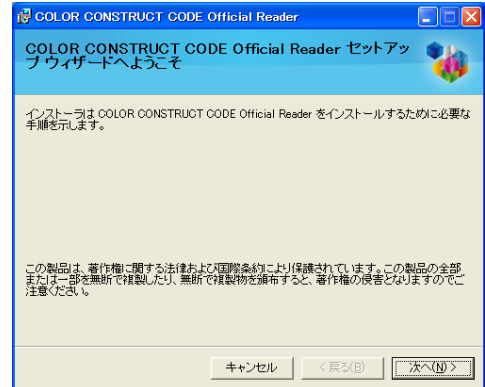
COLOR CONSTRUCT CODE Official Reader

COLOR CONSTRUCT CODE Official Reader セットアップ ウィザードへようこそ

インストーラは COLOR CONSTRUCT CODE Official Reader をインストールするために必要な手順を示します。

この製品は、著作権に関する法律および国際条約により保護されています。この製品の全部または一部を無断で複製したり、無断で複製物を頒布すると、著作権の侵害となりますのでご注意ください。

キャンセル
< 戻る(B)
次へ(N) >